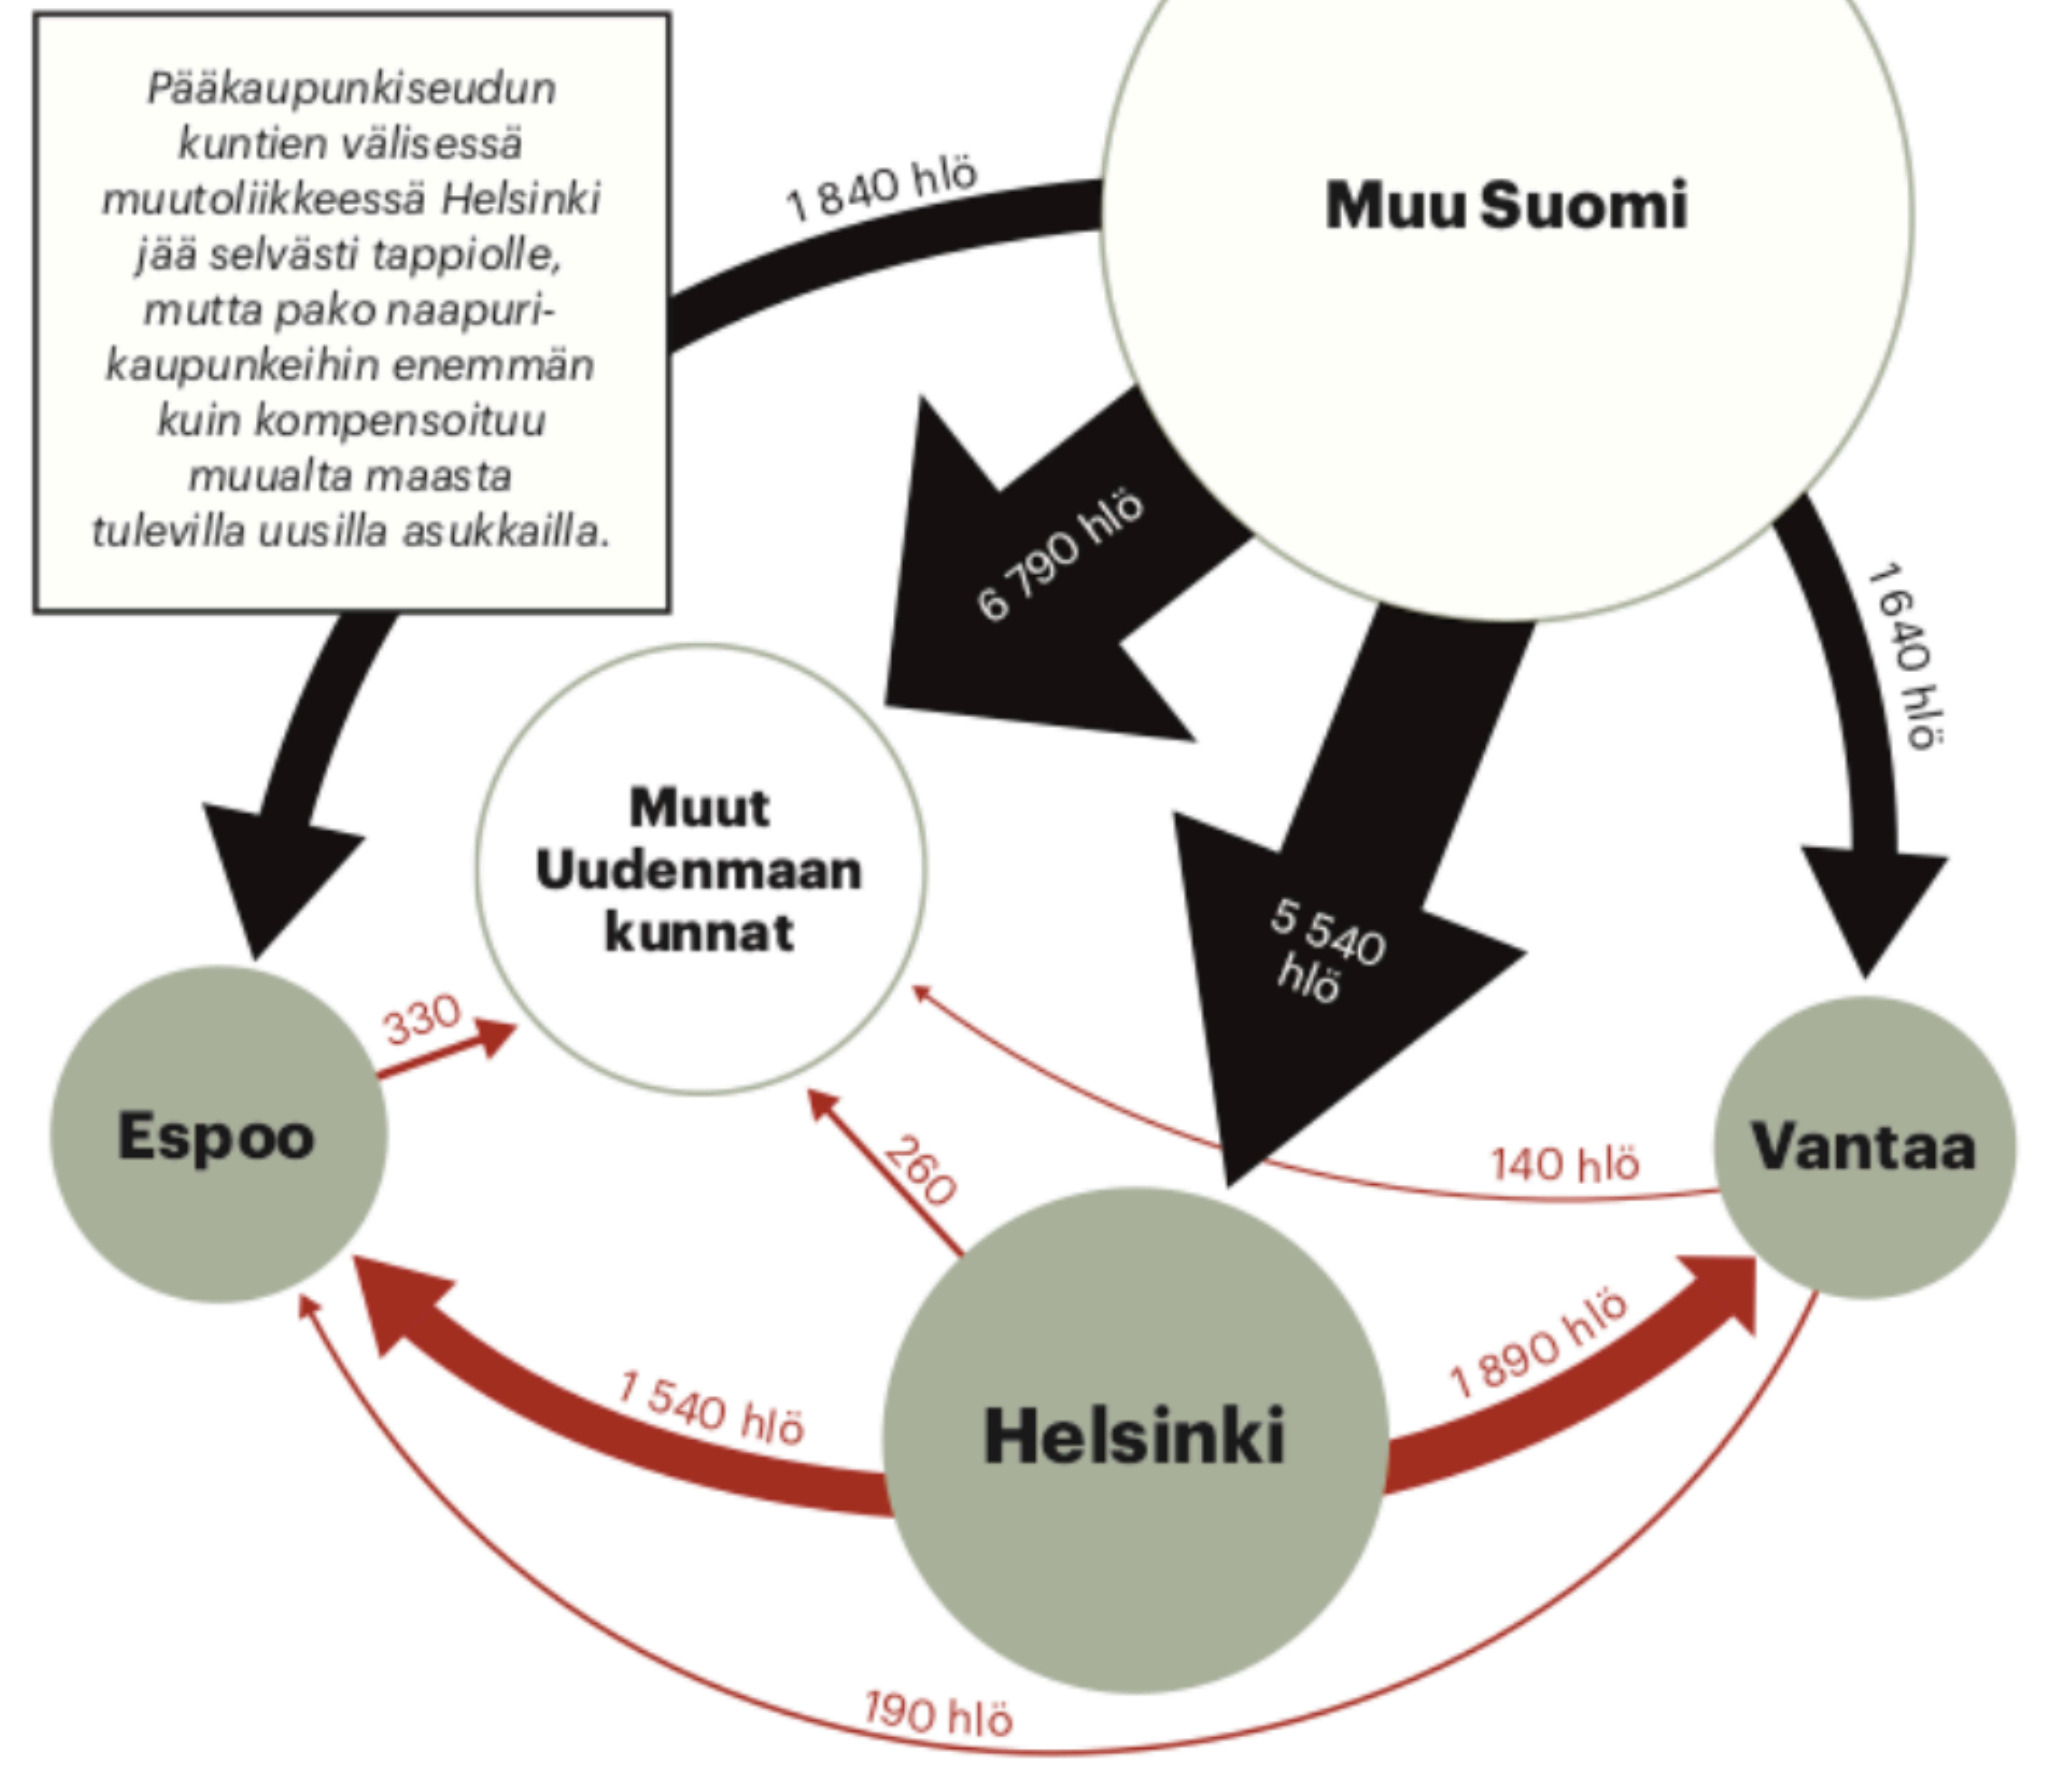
Pääkaupunkiseudun kuntien välisessä muutoliikkeessä Helsinki jää selvästi tappiolle, mutta pako naapurikaupunkeihin enemmän kuin kompensoituu muualta maasta tulevilla uusilla asukkailla.

1 840 hlö

Muu Suomi

6 790 hlö

1 640 hlö

Muut Uudenmaan kunnat

5 540 hlö

330

Espoo

260

140 hlö

Vantaa

1 540 hlö

Helsinki

1 890 hlö

190 hlö